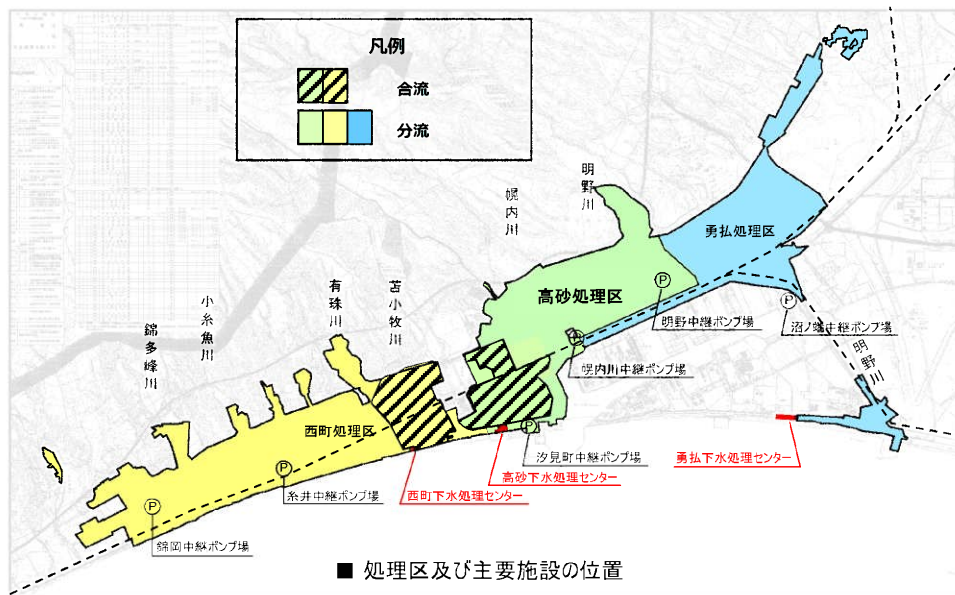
凡例

合流

分流

明野川

幌内川

勇払処理区

高砂処理区

有珠川

苫小牧川

小糸魚川

錦多峰川

明野中継ポンプ場

沼ノ端中継ポンプ場

明野川

幌内川中継ポンプ場

西町処理区

汐見町中継ポンプ場

高砂下水処理センター

勇払下水処理センター

西町下水処理センター

糸井中継ポンプ場

錦岡中継ポンプ場

■ 処理区及び主要施設の位置